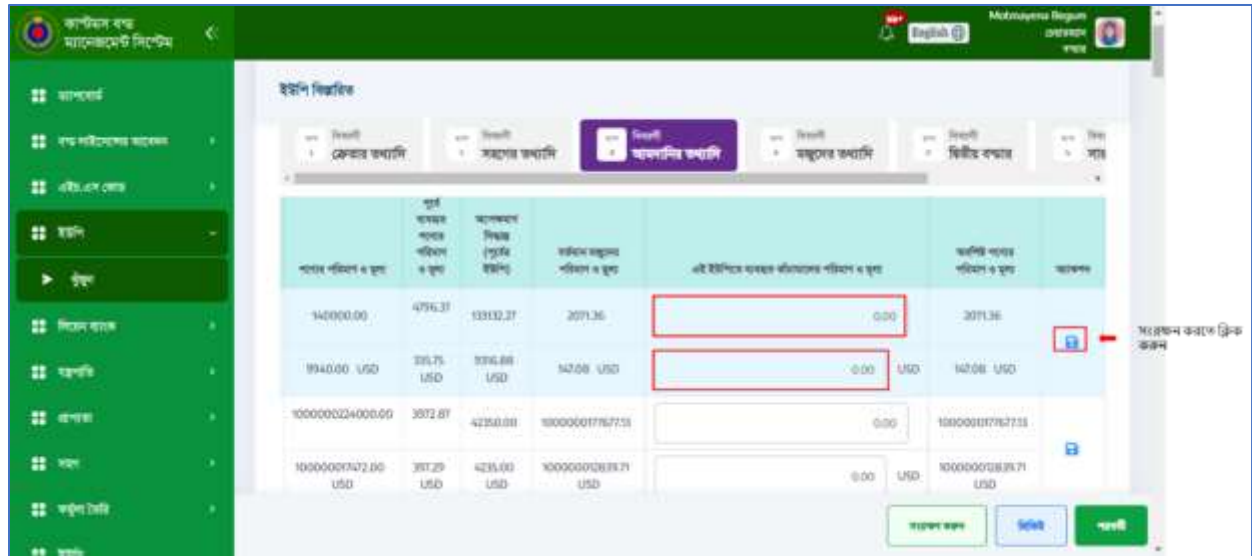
কাস্টমস বন্ড ম্যানেজমেন্ট সিস্টেম

English

Mobnayena Begum

ড্যাশবোর্ড

বন্ড লাইসেন্সের আবেদন

এইচ.এস কোড

ইউপি

ইউপি

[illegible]

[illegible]

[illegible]

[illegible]

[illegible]

ইউপি বিস্তারিত

বিবরণী ক্রেতার তথ্যাদি

বিবরণী সহায়ের তথ্যাদি

বিবরণী আমদানির তথ্যাদি

বিবরণী সমতুল্যের তথ্যাদি

বিবরণী দ্বিতীয় বন্ডার

| পণ্যের পরিমাণ ও মূল্য | পূর্বে ব্যবহৃত পণ্যের পরিমাণ ও মূল্য | অবশিষ্ট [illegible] | সর্বমোট সমতুল্য পরিমাণ ও মূল্য | এই ইউপিতে ব্যবহৃত কাঁচামালের পরিমাণ ও মূল্য | অবশিষ্ট পণ্যের পরিমাণ ও মূল্য | অ্যাকশন |
|---|---|---|---|---|---|---|
| 140000.00 | 4796.37 | 133132.27 | 2071.36 | 0.00 | 2071.36 | |
| 9940.00 USD | 335.75 USD | 9316.88 USD | 147.08 USD | 0.00 USD | 147.08 USD | |
| 1000000224000.00 | 3972.87 | 42350.00 | 1000000177677.13 | 0.00 | 1000000177677.13 | |
| 100000017472.00 USD | 357.29 USD | 4235.00 USD | 100000012839.71 USD | 0.00 USD | 100000012839.71 USD | |

সংরক্ষণ করতে ক্লিক করুন

সংরক্ষণ করুন

বিবেচিত

পরবর্তী